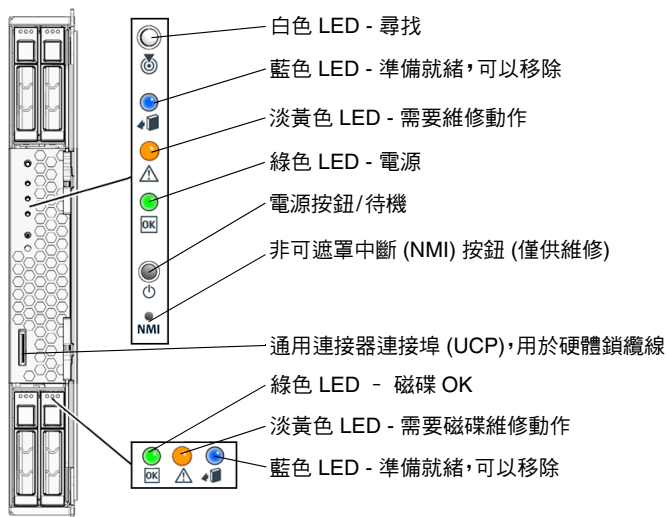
白色 LED - 尋找

藍色 LED - 準備就緒，可以移除

淡黃色 LED - 需要維修動作

綠色 LED - 電源

電源按鈕/待機

非可遮罩中斷 (NMI) 按鈕 (僅供維修)

通用連接器連接埠 (UCP)，用於硬體鎖纜線

綠色 LED – 磁碟 OK

淡黃色 LED - 需要磁碟維修動作

藍色 LED - 準備就緒，可以移除

OK

NMI

OK